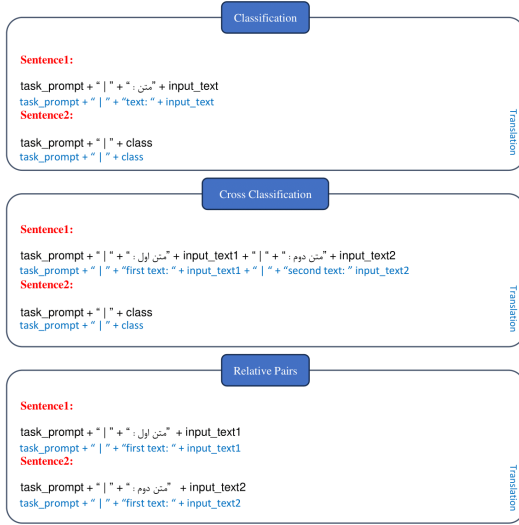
Classification

Sentence1:

task_prompt + " | " + "متن : " + input_text
task_prompt + " | " + "text: " + input_text

Sentence2:

task_prompt + " | " + class
task_prompt + " | " + class

Translation

Cross Classification

Sentence1:

task_prompt + " | " + "متن اول : " + input_text1 + " | " + "متن دوم : " + input_text2
task_prompt + " | " + "first text: " + input_text1 + " | " + "second text: " input_text2

Sentence2:

task_prompt + " | " + class
task_prompt + " | " + class

Translation

Relative Pairs

Sentence1:

task_prompt + " | " + "متن اول : " + input_text1
task_prompt + " | " + "first text: " + input_text1

Sentence2:

task_prompt + " | " + "متن دوم : " + input_text2
task_prompt + " | " + "first text: " + input_text2

Translation